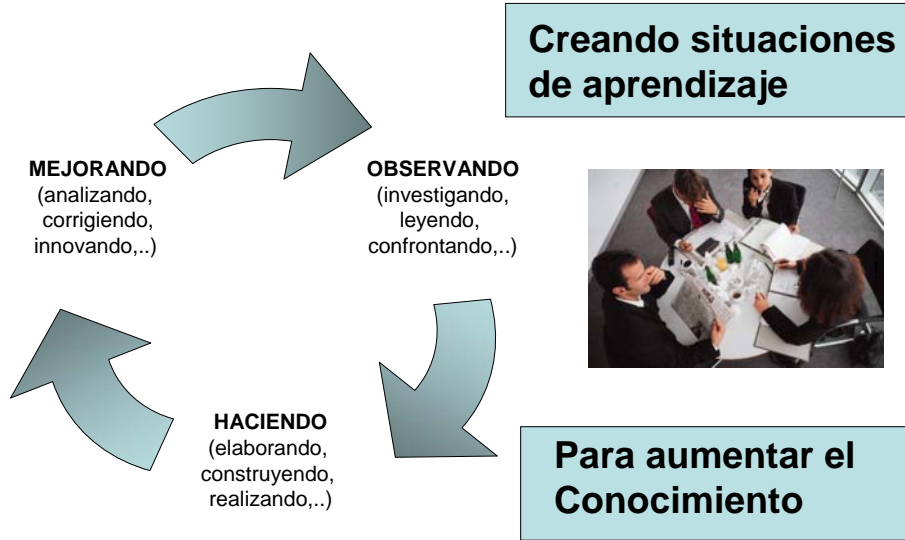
Creando situaciones de aprendizaje

MEJORANDO
(analizando,
corrigiendo,
innovando,..)

OBSERVANDO
(investigando,
leyendo,
confrontando,..)

HACIENDO
(elaborando,
construyendo,
realizando,..)

Para aumentar el Conocimiento